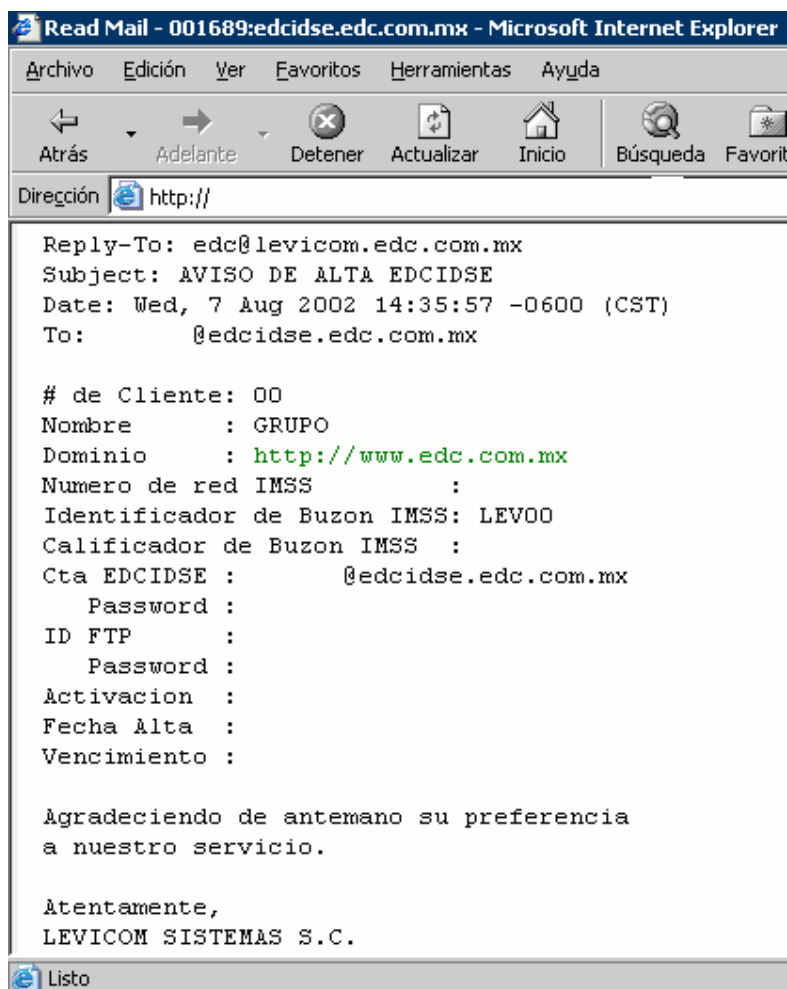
Read Mail - 001689:edcidse.edc.com.mx - Microsoft Internet Explorer

Archivo Edición Ver Favoritos Herramientas Ayuda

Atrás Adelante Detener Actualizar Inicio Búsqueda Favorit

Dirección http://

Reply-To: edc@levicom.edc.com.mx
Subject: AVISO DE ALTA EDCIDSE
Date: Wed, 7 Aug 2002 14:35:57 -0600 (CST)
To: @edcidse.edc.com.mx

# de Cliente: 00
Nombre : GRUPO
Dominio : http://www.edc.com.mx
Numero de red IMSS :
Identificador de Buzon IMSS: LEV00
Calificador de Buzon IMSS :
Cta EDCIDSE : @edcidse.edc.com.mx
Password :
ID FTP :
Password :
Activacion :
Fecha Alta :
Vencimiento :

Agradeciendo de antemano su preferencia a nuestro servicio.

Atentamente,
LEVICOM SISTEMAS S.C.

Listo